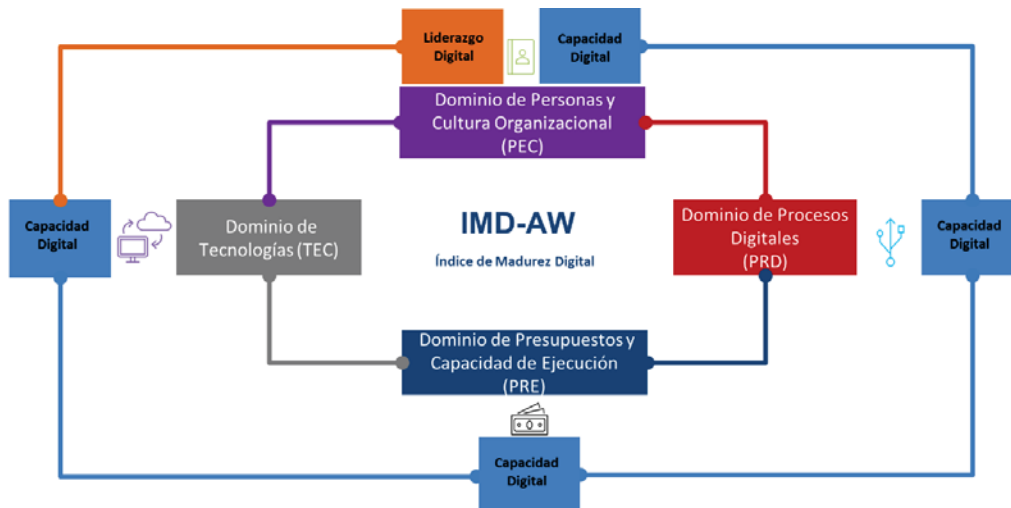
Liderazgo Digital

Capacidad Digital

Dominio de Personas y Cultura Organizacional (PEC)

Capacidad Digital

Dominio de Tecnologías (TEC)

IMD-AW

Índice de Madurez Digital

Dominio de Procesos Digitales (PRD)

Capacidad Digital

Dominio de Presupuestos y Capacidad de Ejecución (PRE)

Capacidad Digital